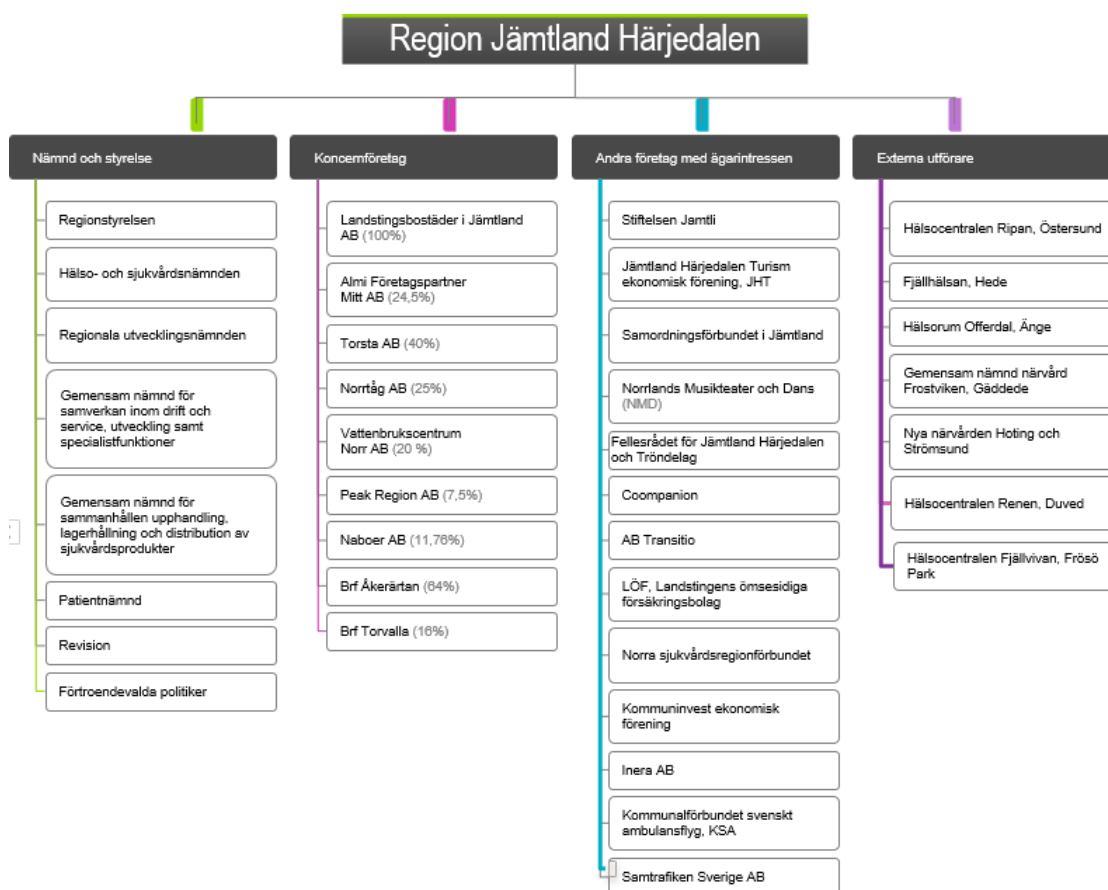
Region Jämtland Härjedalen

Nämnd och styrelse

Regionstyrelsen

Hälso- och sjukvårdsnämnden

Regionala utvecklingsnämnden

Gemensam nämnd för samverkan inom drift och service, utveckling samt specialistfunktioner

Gemensam nämnd för sammanhållen upphandling, lagerhållning och distribution av sjukvårdsprodukter

Patientnämnd

Revision

Förtroendevalda politiker

Koncernföretag

Landstingsbostäder i Jämtland AB (100%)

Almi Företagspartner Mitt AB (24,5%)

Torsta AB (40%)

Norrtåg AB (25%)

Vattenbrukscentrum Norr AB (20 %)

Peak Region AB (7,5%)

Naboer AB (11,76%)

Brf Åkerärtan (64%)

Brf Torvalla (16%)

Andra företag med ägarintressen

Stiftelsen Jamtli

Jämtland Härjedalen Turism ekonomisk förening, JHT

Samordningsförbundet i Jämtland

Norrlands Musikteater och Dans (NMD)

Fellesrådet för Jämtland Härjedalen och Tröndelag

Coompanion

AB Transitio

LÖF, Landstingens ömsesidiga försäkringsbolag

Norra sjukvårdsregionförbundet

Kommuninvest ekonomisk förening

Inera AB

Kommunalförbundet svenskt ambulansflyg, KSA

Samtrafiken Sverige AB

Externa utförare

Hälsocentralen Ripan, Östersund

Fjällhälsan, Hede

Hälsorum Offerdal, Änge

Gemensam nämnd närvård Frostviken, Gäddede

Nya närvården Hoting och Strömsund

Hälsocentralen Renen, Duved

Hälsocentralen Fjällvivan, Frösö Park